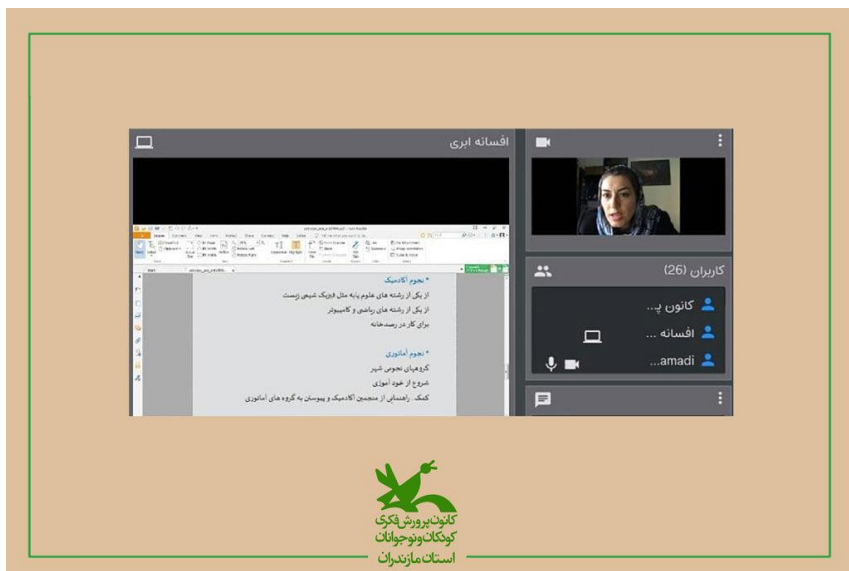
افسانه ابری

* نجوم آکادمیک

از یکی از رشته های علوم پایه مثل فیزیک شیمی زیست

از یکی از رشته های ریاضی و کامپیوتر

برای کار در رصدخانه

* نجوم آماتوری

گروههای نجومی شهر

شروع از خودآموزی

کمک، راهنمایی از منجمین آکادمیک و پیوستن به گروه های آماتوری

کاربران (26)

کانون پ...

افسانه ...

...amadi

کانون پرورش فکری کودکان و نوجوانان

استان مازندران